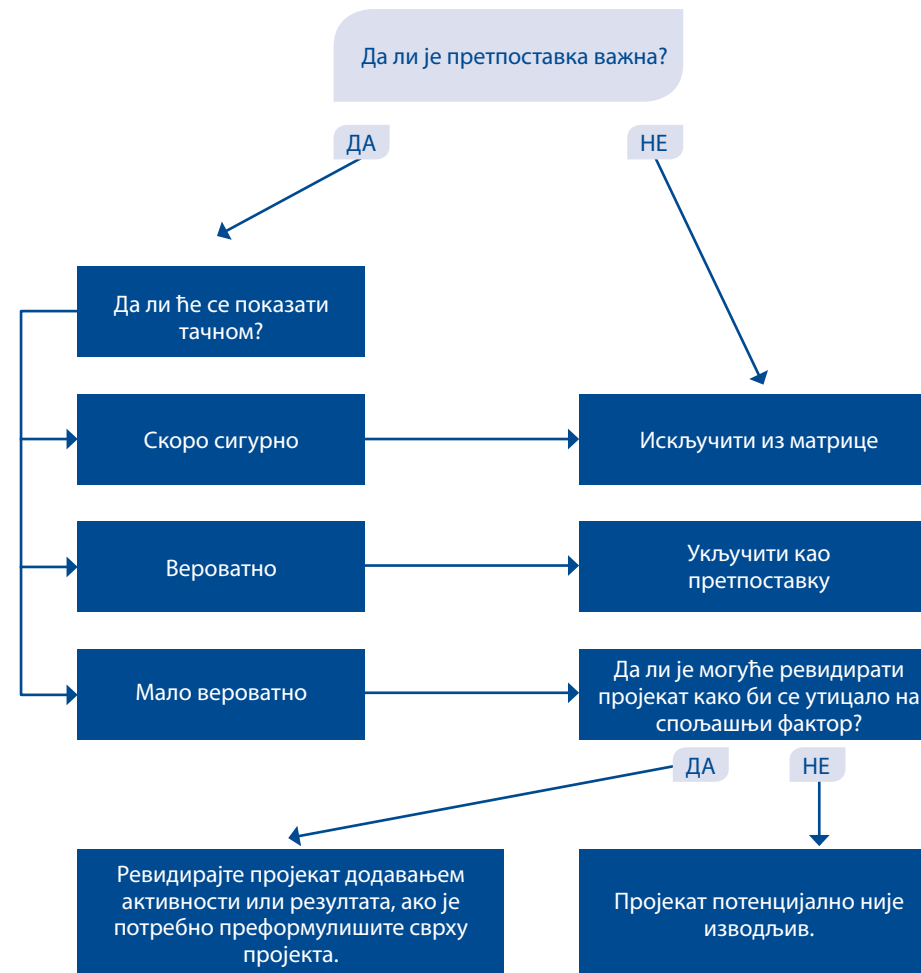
Да ли је претпоставка важна?

ДА

НЕ

Да ли ће се показати тачном?

Скоро сигурно

Искључити из матрице

Вероватно

Укључити као претпоставку

Мало вероватно

Да ли је могуће ревидирати пројекат како би се утицало на спољашњи фактор?

ДА

НЕ

Ревидирајте пројекат додавањем активности или резултата, ако је потребно преформулишите сврху пројекта.

Пројекат потенцијално није изводљив.